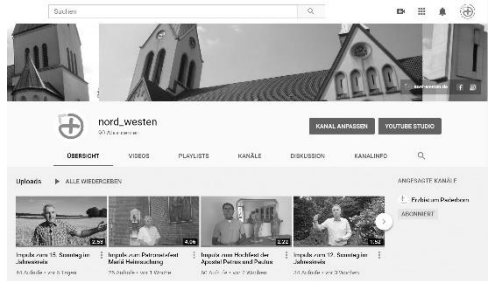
Suchen

nord_westen
90 Abonnenten

KANAL ANPASSEN
YOUTUBE STUDIO

ÜBERSICHT
VIDEOS
PLAYLISTS
KANÄLE
DISKUSSION
KANALINFO

Uploads
ALLE WIEDERGEBEN

ANGESAGTE KANÄLE
Erzbistum Paderborn
ABONNIERT

2:38
Impuls zum 15. Sonntag im Jahreskreis
44 Aufrufe • vor 6 Tagen

4:06
Impuls zum Patronatsfest Mariä Heimsuchung
25 Aufrufe • vor 1 Woche

2:22
Impuls zum Hochfest der Apostel Petrus und Paulus
60 Aufrufe • vor 2 Wochen

1:52
Impuls zum 12. Sonntag im Jahreskreis
34 Aufrufe • vor 3 Wochen